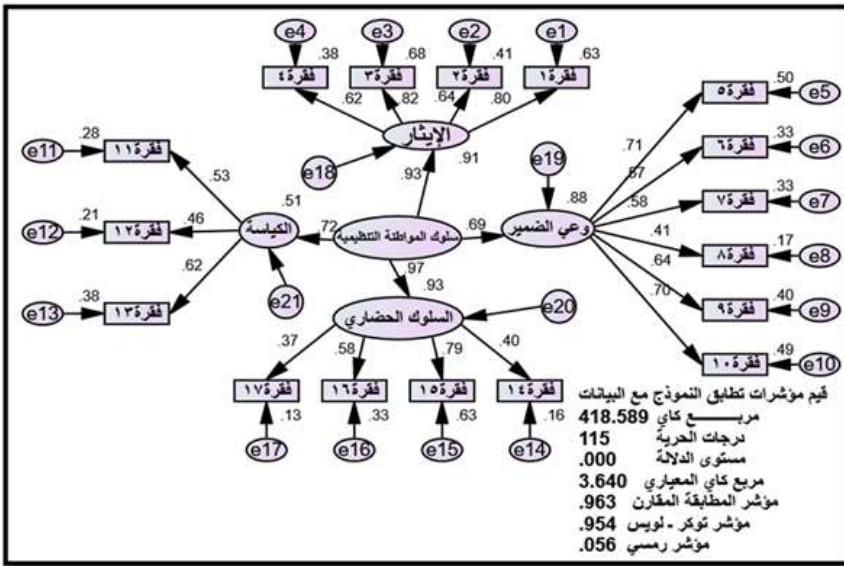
e4 e3 e2 e1
.38 .68 .41 .63
فقرة٤ فقرة٣ فقرة٢ فقرة١
.62 .82 .64 .80
الإيثار
.91
e18
.93
e19
.88
e11 .28 فقرة١١
.53
.51
e12 .21 فقرة١٢
.46
الكياسة
.72
سلوك المواطنة التنظيمية
.69
وعي الضمير
.62
.97
e13 .38 فقرة١٣
e21
.93
السلوك الحضاري
e20
.37 .58 .79 .40
فقرة١٧ فقرة١٦ فقرة١٥ فقرة١٤
.13 .33 .63 .16
e17 e16 e15 e14
.71 فقرة٥ .50 e5
.57 فقرة٦ .33 e6
.58 فقرة٧ .33 e7
.41 فقرة٨ .17 e8
.64 فقرة٩ .40 e9
.70 فقرة١٠ .49 e10
قيم مؤشرات تطابق النموذج مع البيانات
مربـــــــع كاي 418.589
درجات الحرية 115
مستوى الدلالة .000
مربع كاي المعياري 3.640
مؤشر المطابقة المقارن .963
مؤشر توكر - لويس .954
مؤشر رمسي .056